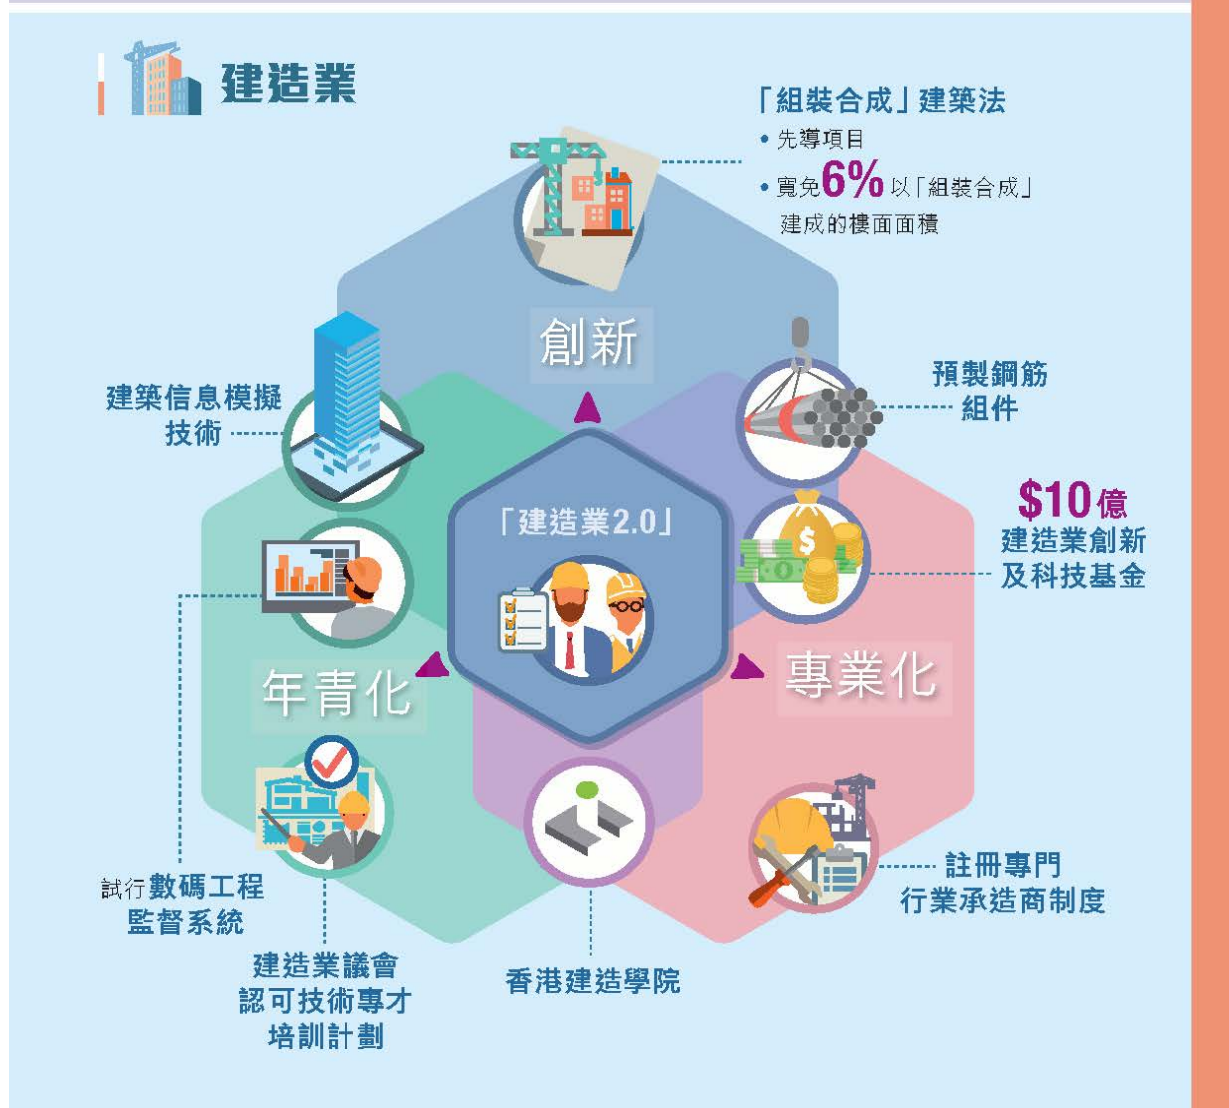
建造業

「組裝合成」建築法
• 先導項目
• 寬免6%以「組裝合成」建成的樓面面積

創新

建築信息模擬技術

預製鋼筋組件

$10億
建造業創新及科技基金

「建造業2.0」

年青化

專業化

試行數碼工程監督系統

建造業議會認可技術專才培訓計劃

香港建造學院

註冊專門行業承造商制度